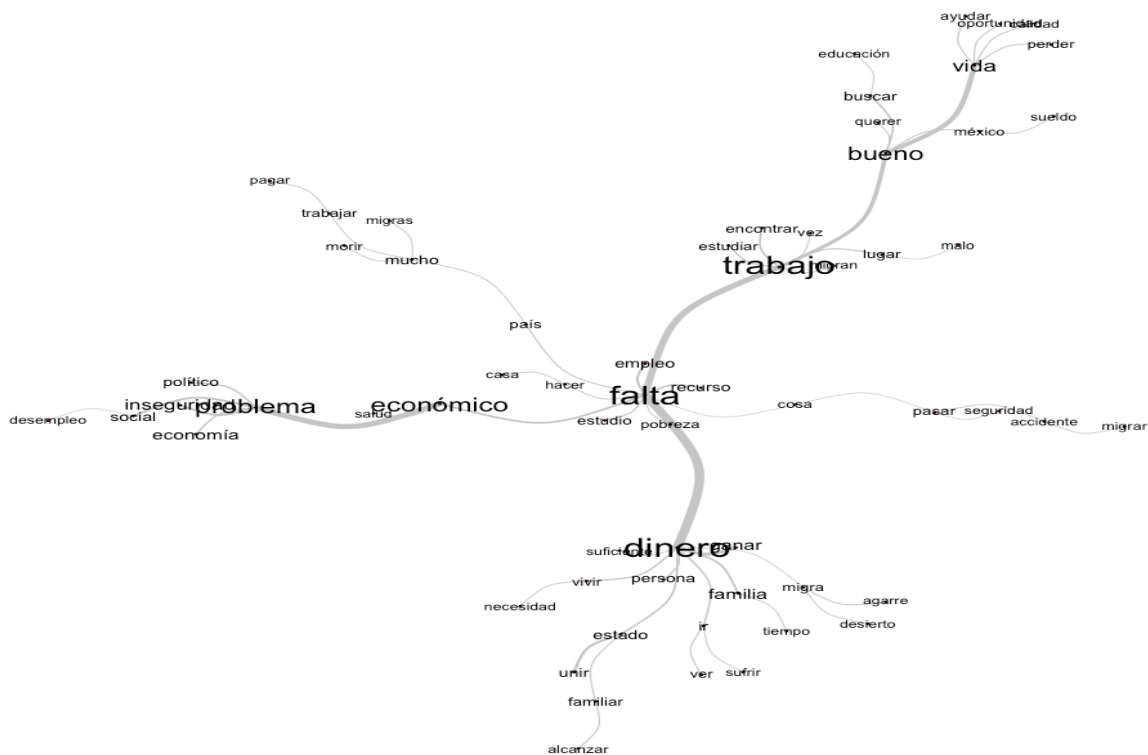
ayudar
oportunidad
calidad
perder
educación
vida
buscar
querer
sueldo
méxico
bueno
pagar
trabajar
migras
encontrar
vez
morir
mucho
estudiar
lugar
malo
trabajo
migran
país
empleo
casa
hacer
recurso
político
inseguridad
problema
económico
falta
desempleo
social
salud
cosa
economía
estudio
pobreza
pasar
seguridad
accidente
migrar
suficiente
dinero
ganar
vivir
persona
necesidad
familia
migra
agarre
estado
ir
tiempo
desierto
unir
ver
sufrir
familiar
alcanzar